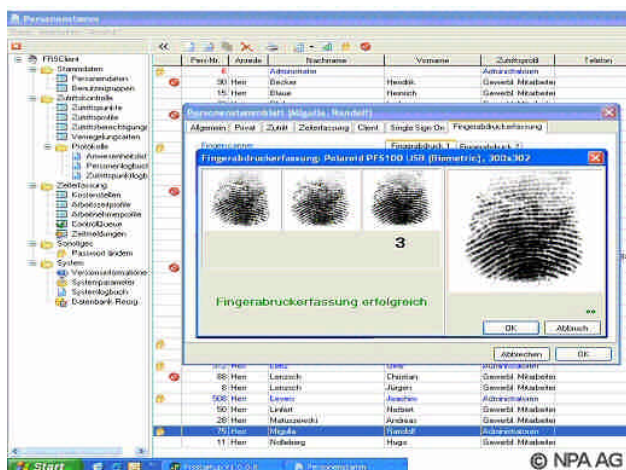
Personenstamm

FRSClient
Stammdaten
Personendaten
Benutzergruppen
Zutrittskontrolle
Zutrittspunkte
Zutrittsprofile
Zutrittsberechtigunge
Verriegelungsarten
Protokolle
Anwesenheitsliste
Personenlogbuch
Zutrittspunktlogb
Zeiterfassung
Kostenstellen
Arbeitszeitprofile
Arbeitnehmerprofile
ControlQueue
Zeitmeldungen
Sonstiges
Passwort ändern
System
Versionsinformatione
Systemparameter
Systemlogbuch
Datenbank Reorg.

| Pers-Nr. | Anrede | Nachname | Vorname | Zutrittsprofil | Telefon |
|---|---|---|---|---|---|
| 6 | | Administrator | | Administratoren | |
| 30 | Herr | Becker | Hendrik | Gewerbl. Mitarbeiter | |
| 15 | Herr | Blaue | Heinrich | Gewerbl. Mitarbeiter | |
| 88 | Herr | Lenzsch | Christian | Gewerbl. Mitarbeiter | |
| 8 | Herr | Lenzsch | Jürgen | Gewerbl. Mitarbeiter | |
| 508 | Herr | Leven | Joachim | Administratoren | |
| 50 | Herr | Linfert | Norbert | Gewerbl. Mitarbeiter | |
| 28 | Herr | Matuszewski | Andreas | Gewerbl. Mitarbeiter | |
| 76 | Herr | Migulla | Randolf | Administratoren | |
| 11 | Herr | Nolteborg | Hugo | Gewerbl. Mitarbeiter | |

Personenstammblatt (Migulla, Randolf)
Allgemein | Privat | Zutritt | Zeiterfassung | Client | Single Sign On | Fingerabdruckerfassung

Fingerabdruckerfassung: Polaroid PFS100 USB (Biometric), 302x302

3

Fingerabdruckerfassung erfolgreich

OK | Abbruch

Abbrechen | OK

Start

© NPA AG